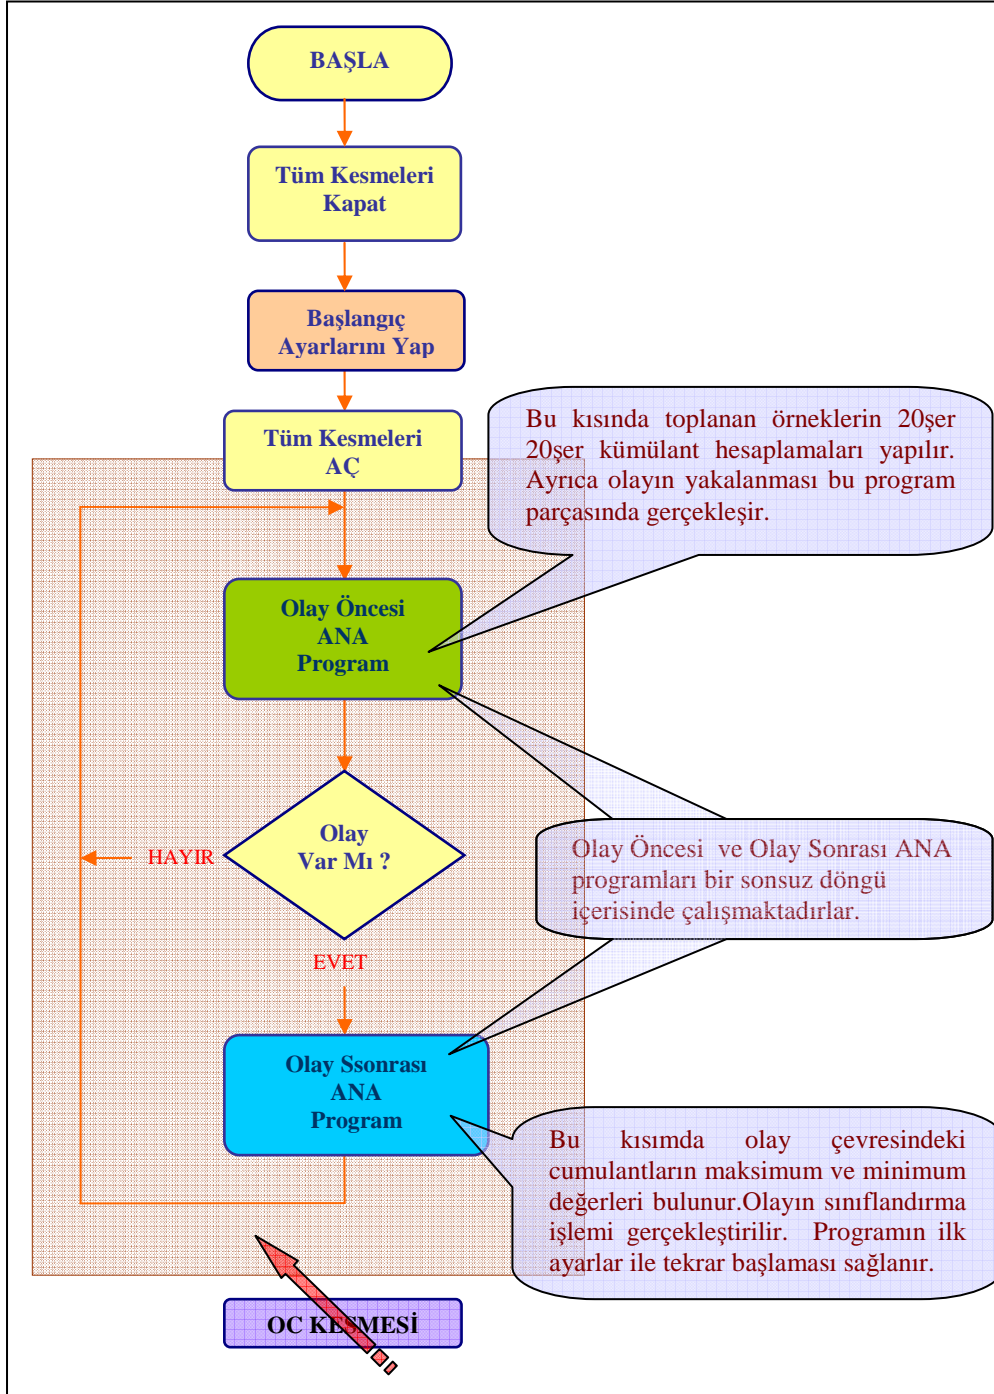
BAŞLA

Tüm Kesmeleri Kapat

Başlangıç Ayarlarını Yap

Tüm Kesmeleri AÇ

Bu kısında toplanan örneklerin 20şer 20şer kümülant hesaplamaları yapılır. Ayrıca olayın yakalanması bu program parçasında gerçekleşir.

Olay Öncesi ANA Program

Olay Öncesi ve Olay Sonrası ANA programları bir sonsuz döngü içerisinde çalışmaktadırlar.

HAYIR

Olay Var Mı ?

EVET

Olay Ssonrası ANA Program

Bu kısımda olay çevresindeki cumulantların maksimum ve minimum değerleri bulunur.Olayın sınıflandırma işlemi gerçekleştirilir. Programın ilk ayarlar ile tekrar başlaması sağlanır.

OC KESMESİ